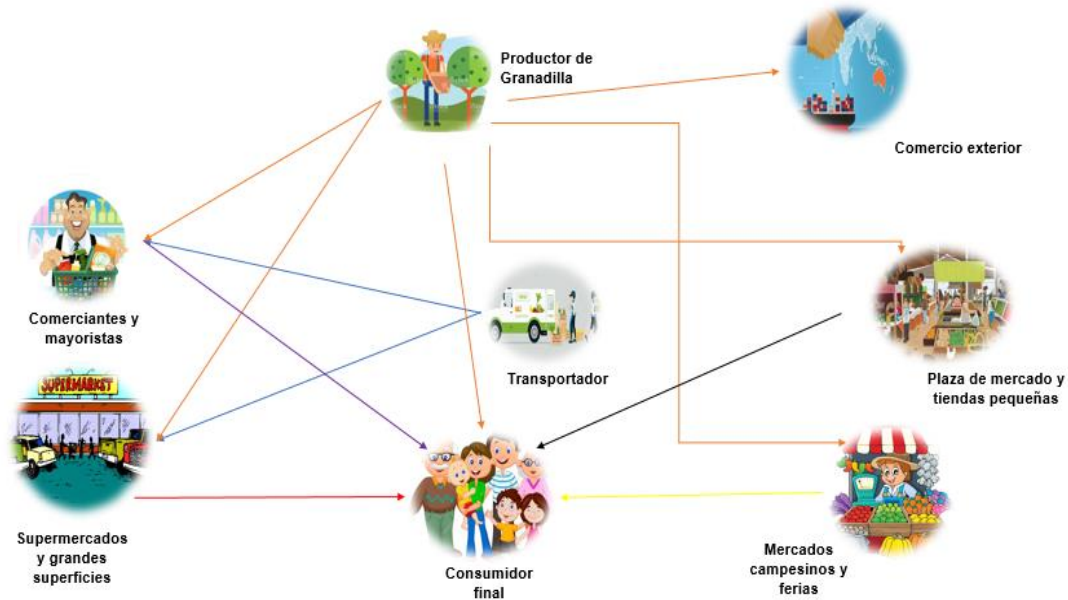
Productor de Granadilla

Comercio exterior

Comerciantes y mayoristas

Transportador

Plaza de mercado y tiendas pequeñas

SUPERMARKET

Supermercados y grandes superficies

Consumidor final

Mercados campesinos y ferias